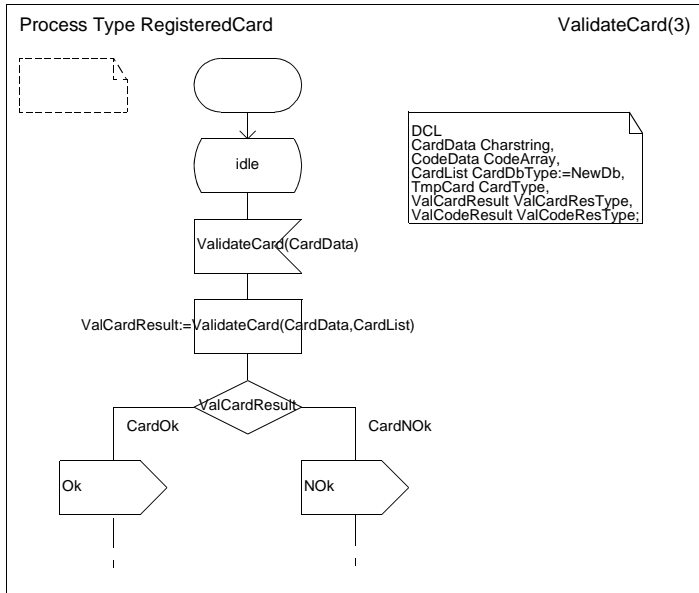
Process Type RegisteredCard

ValidateCard(3)

DCL
CardData Charstring,
CodeData CodeArray,
CardList CardDbType:=NewDb,
TmpCard CardType,
ValCardResult ValCardResType,
ValCodeResult ValCodeResType;

idle

ValidateCard(CardData)

ValCardResult:=ValidateCard(CardData,CardList)

ValCardResult

CardOk

CardNOk

Ok

NOk